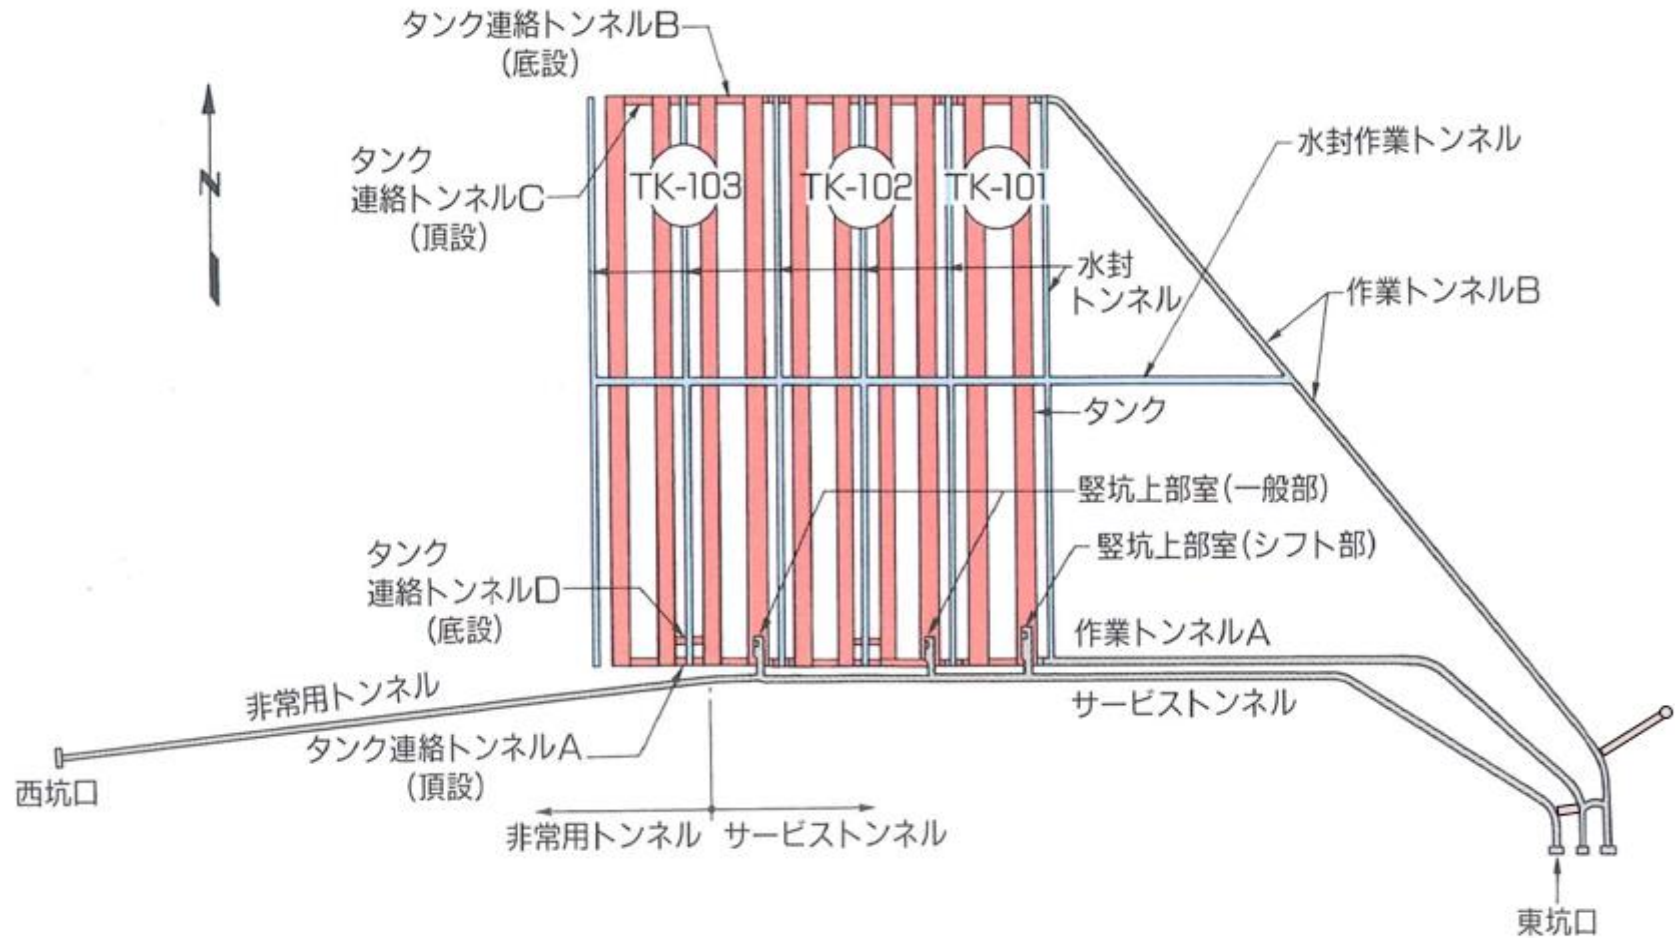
タンク連絡トンネルB
(底設)

N

タンク
連絡トンネルC
(頂設)

TK-103
TK-102
TK-101

水封作業トンネル

水封
トンネル

作業トンネルB

タンク

竪坑上部室(一般部)

竪坑上部室(シフト部)

タンク
連絡トンネルD
(底設)

作業トンネルA

非常用トンネル

サービストンネル

タンク連絡トンネルA
(頂設)

西坑口

非常用トンネル
サービストンネル

東坑口